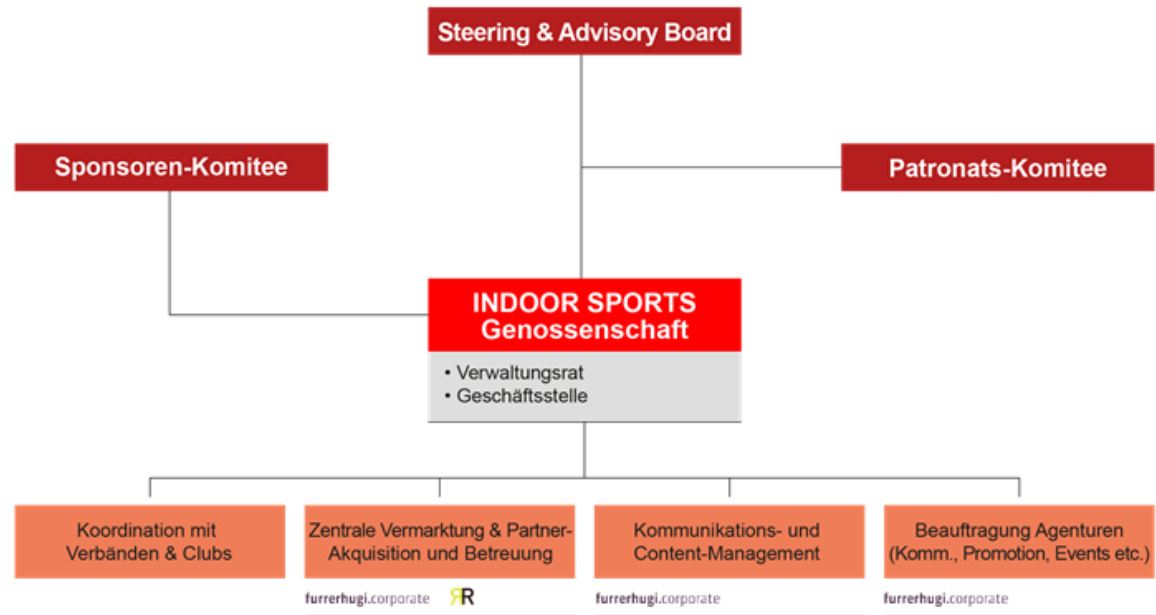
Steering & Advisory Board

Sponsoren-Komitee

Patronats-Komitee

INDOOR SPORTS Genossenschaft

• Verwaltungsrat
• Geschäftsstelle

Koordination mit Verbänden & Clubs

Zentrale Vermarktung & Partner-Akquisition und Betreuung

Kommunikations- und Content-Management

Beauftragung Agenturen (Komm., Promotion, Events etc.)

furrerhugi.corporate RR

furrerhugi.corporate

furrerhugi.corporate